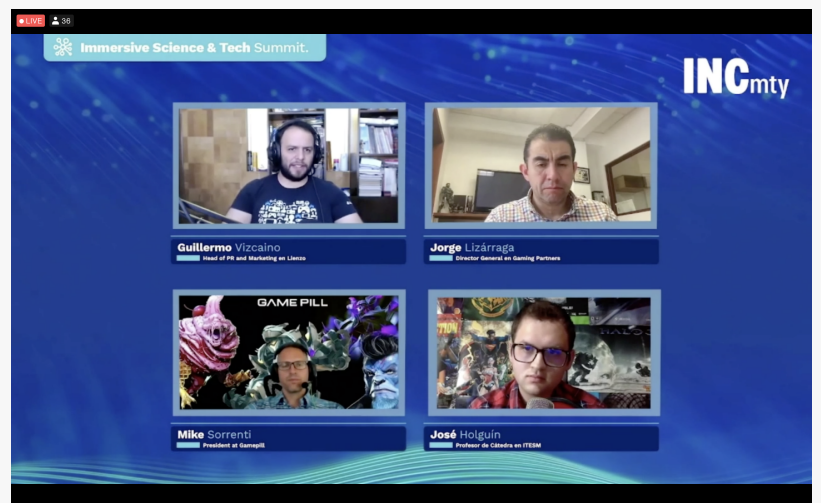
LIVE 36

Immersive Science & Tech Summit.

INCmty

Guillermo Vizcaino
Head of PR and Marketing en Lienzo

Jorge Lizárraga
Director General en Gaming Partners

GAME PILL

Mike Sorrenti
President at Gamepill

José Holguín
Profesor de Cátedra en ITESM